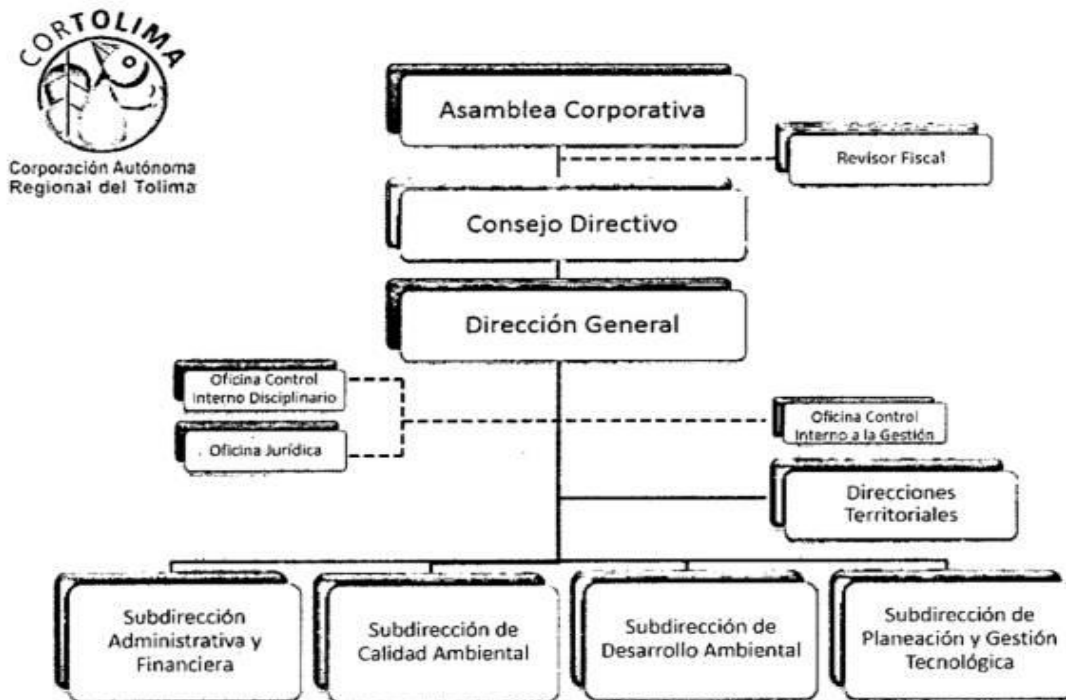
CORTOLIMA

Corporación Autónoma Regional del Tolima

Asamblea Corporativa

Revisor Fiscal

Consejo Directivo

Dirección General

Oficina Control Interno Disciplinario

Oficina Jurídica

Oficina Control Interno a la Gestión

Direcciones Territoriales

Subdirección Administrativa y Financiera

Subdirección de Calidad Ambiental

Subdirección de Desarrollo Ambiental

Subdirección de Planeación y Gestión Tecnológica